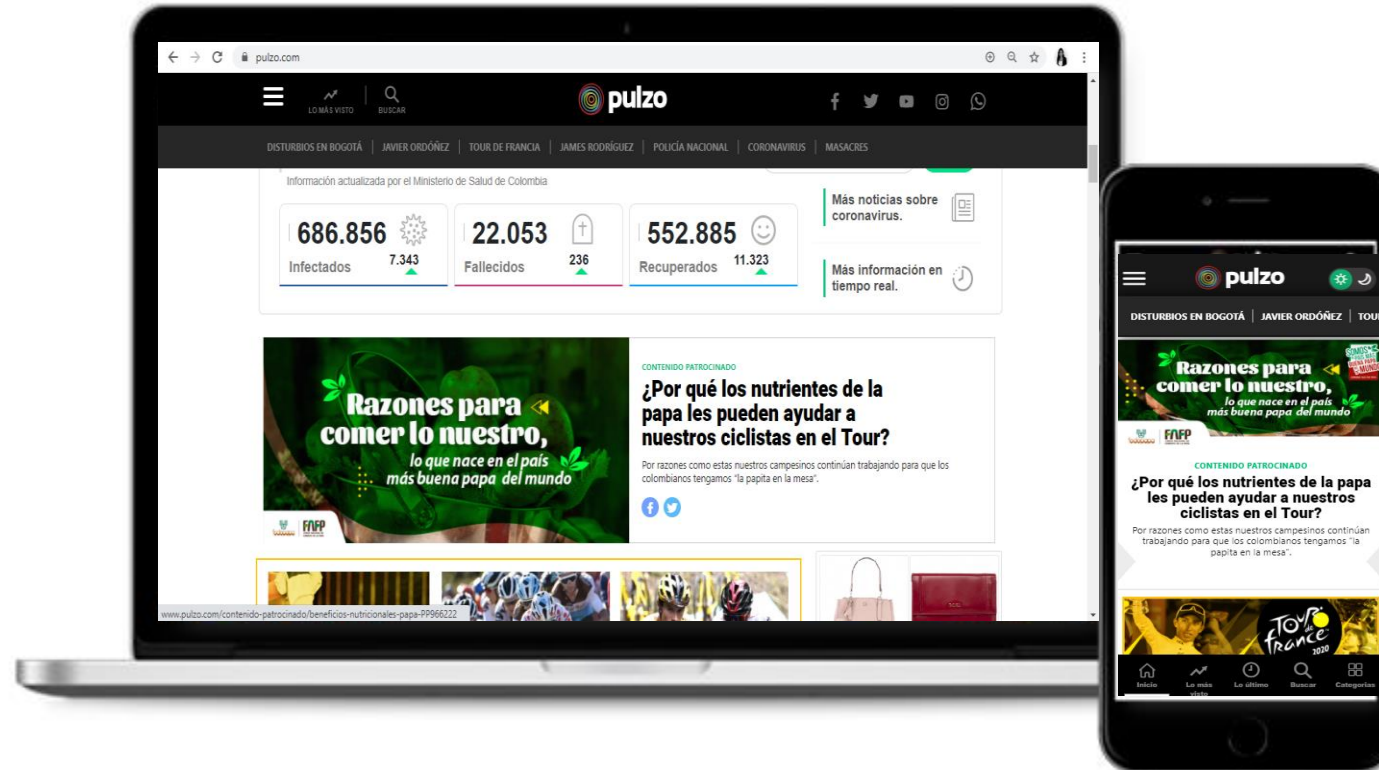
pulzo.com

LO MÁS VISTO BUSCAR

pulzo

DISTURBIOS EN BOGOTÁ | JAVIER ORDÓÑEZ | TOUR DE FRANCIA | JAMES RODRÍGUEZ | POLICÍA NACIONAL | CORONAVIRUS | MASACRES

Información actualizada por el Ministerio de Salud de Colombia

686.856 Infectados 7.343

22.053 Fallecidos 236

552.885 Recuperados 11.323

Más noticias sobre coronavirus.

Más información en tiempo real.

Razones para comer lo nuestro, lo que nace en el país más buena papa del mundo

FNFP

CONTENIDO PATROCINADO

¿Por qué los nutrientes de la papa les pueden ayudar a nuestros ciclistas en el Tour?

Por razones como estas nuestros campesinos continúan trabajando para que los colombianos tengamos "la papita en la mesa".

www.pulzo.com/contenido-patrocinado/beneficios-nutricionales-papa-PP966222

pulzo

DISTURBIOS EN BOGOTÁ | JAVIER ORDÓÑEZ | TOU

Razones para comer lo nuestro, lo que nace en el país más buena papa del mundo

FNFP

CONTENIDO PATROCINADO

¿Por qué los nutrientes de la papa les pueden ayudar a nuestros ciclistas en el Tour?

Por razones como estas nuestros campesinos continúan trabajando para que los colombianos tengamos "la papita en la mesa".

Tour de France 2020

Inicio Lo más visto Lo último Buscar Categorías